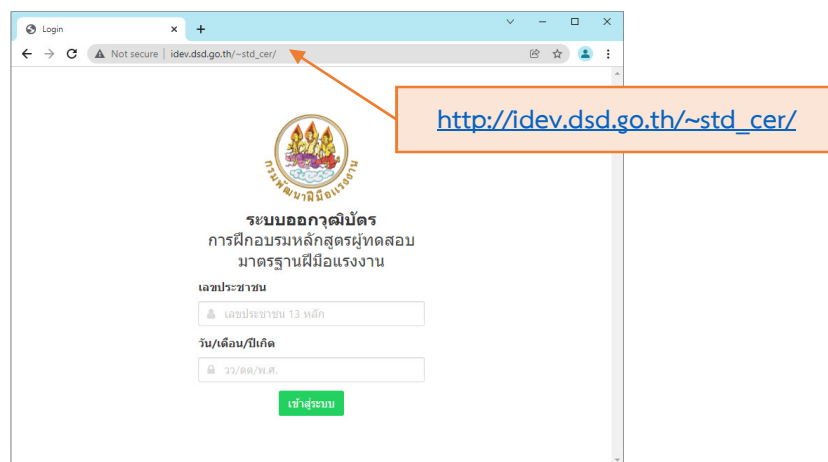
Login

Not secure | idev.dsd.go.th/~std_cer/

http://idev.dsd.go.th/~std_cer/

กรมพัฒนาฝีมือแรงงาน

ระบบออกวุฒิบัตร
การฝึกอบรมหลักสูตรผู้ทดสอบ
มาตรฐานฝีมือแรงงาน

เลขประชาชน

เลขประชาชน 13 หลัก

วัน/เดือน/ปีเกิด

วว/ดด/พ.ศ.

เข้าสู่ระบบ